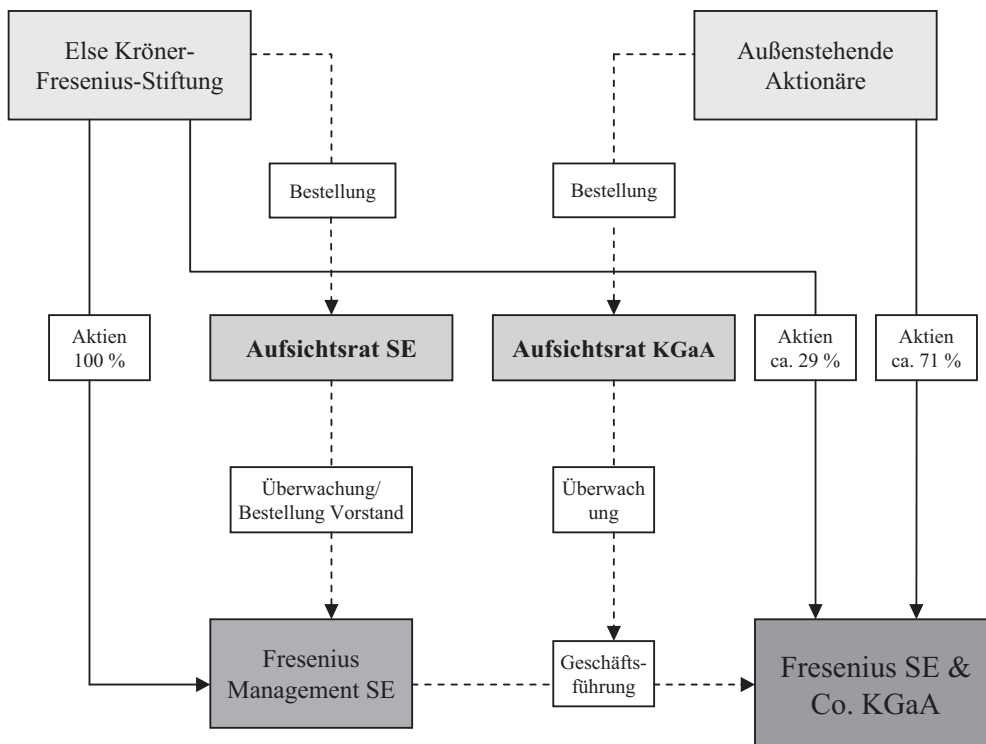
Else Kröner-Fresenius-Stiftung

Außenstehende Aktionäre

Bestellung

Bestellung

Aktien 100 %

Aufsichtsrat SE

Aufsichtsrat KGaA

Aktien ca. 29 %

Aktien ca. 71 %

Überwachung/ Bestellung Vorstand

Überwach ung

Fresenius Management SE

Geschäftsführung

Fresenius SE & Co. KGaA